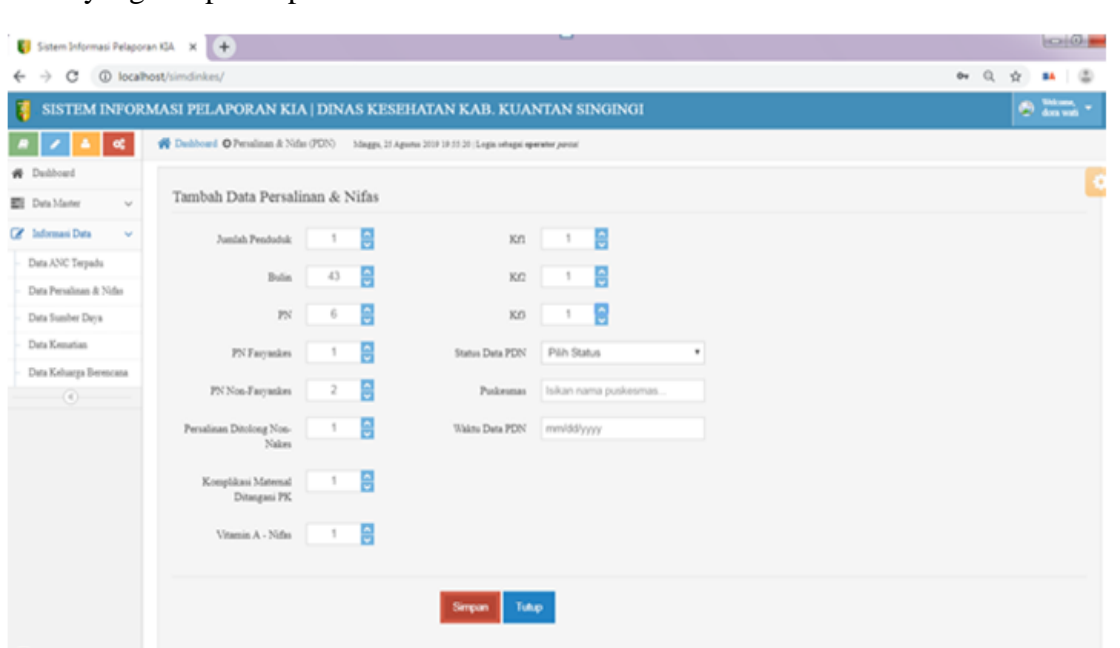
Sistem Informasi Pelaporan KIA ×

localhost/simdinkes/

SISTEM INFORMASI PELAPORAN KIA | DINAS KESEHATAN KAB. KUANTAN SINGINGI

Welcome, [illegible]

Dashboard
Data Master
Informasi Data
Data ANC Terpadu
Data Persalinan & Nifas
Data Sumber Daya
Data Kematian
Data Keluarga Berencana

Dashboard Persalinan & Nifas (PDN) Minggu, 25 Agustus 2019 19:55:20 | Login sebagai operator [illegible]

Tambah Data Persalinan & Nifas

Jumlah Penduduk 1
Bulin 43
PN 6
PN Fasyankes 1
PN Non-Fasyankes 2
Persalinan Ditolong Non-Nakes 1
Komplikasi Maternal Ditangani PK 1
Vitamin A - Nifas 1

Kf1 1
Kf2 1
Kf3 1
Status Data PDN Pilih Status
Puskesmas Isikan nama puskesmas...
Waktu Data PDN mm/dd/yyyy

Simpan Tutup